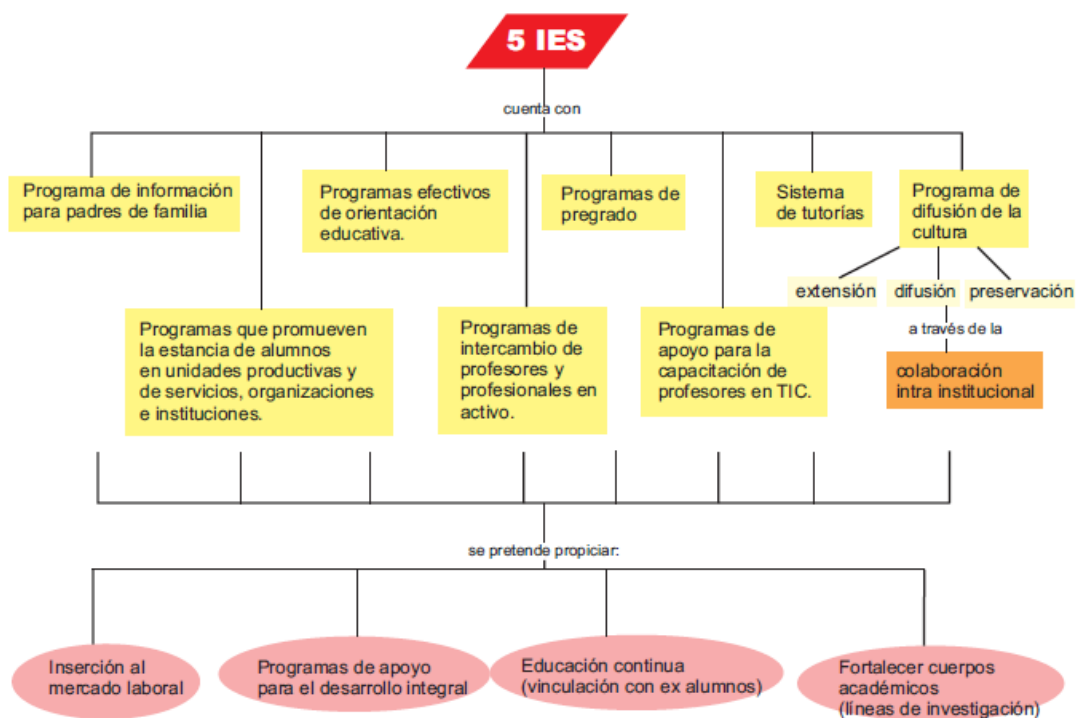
5 IES

cuenta con

Programa de información para padres de familia

Programas efectivos de orientación educativa.

Programas de pregrado

Sistema de tutorías

Programa de difusión de la cultura

extensión

difusión

preservación

a través de la

colaboración intra institucional

Programas que promueven la estancia de alumnos en unidades productivas y de servicios, organizaciones e instituciones.

Programas de intercambio de profesores y profesionales en activo.

Programas de apoyo para la capacitación de profesores en TIC.

se pretende propiciar:

Inserción al mercado laboral

Programas de apoyo para el desarrollo integral

Educación continua (vinculación con ex alumnos)

Fortalecer cuerpos académicos (líneas de investigación)